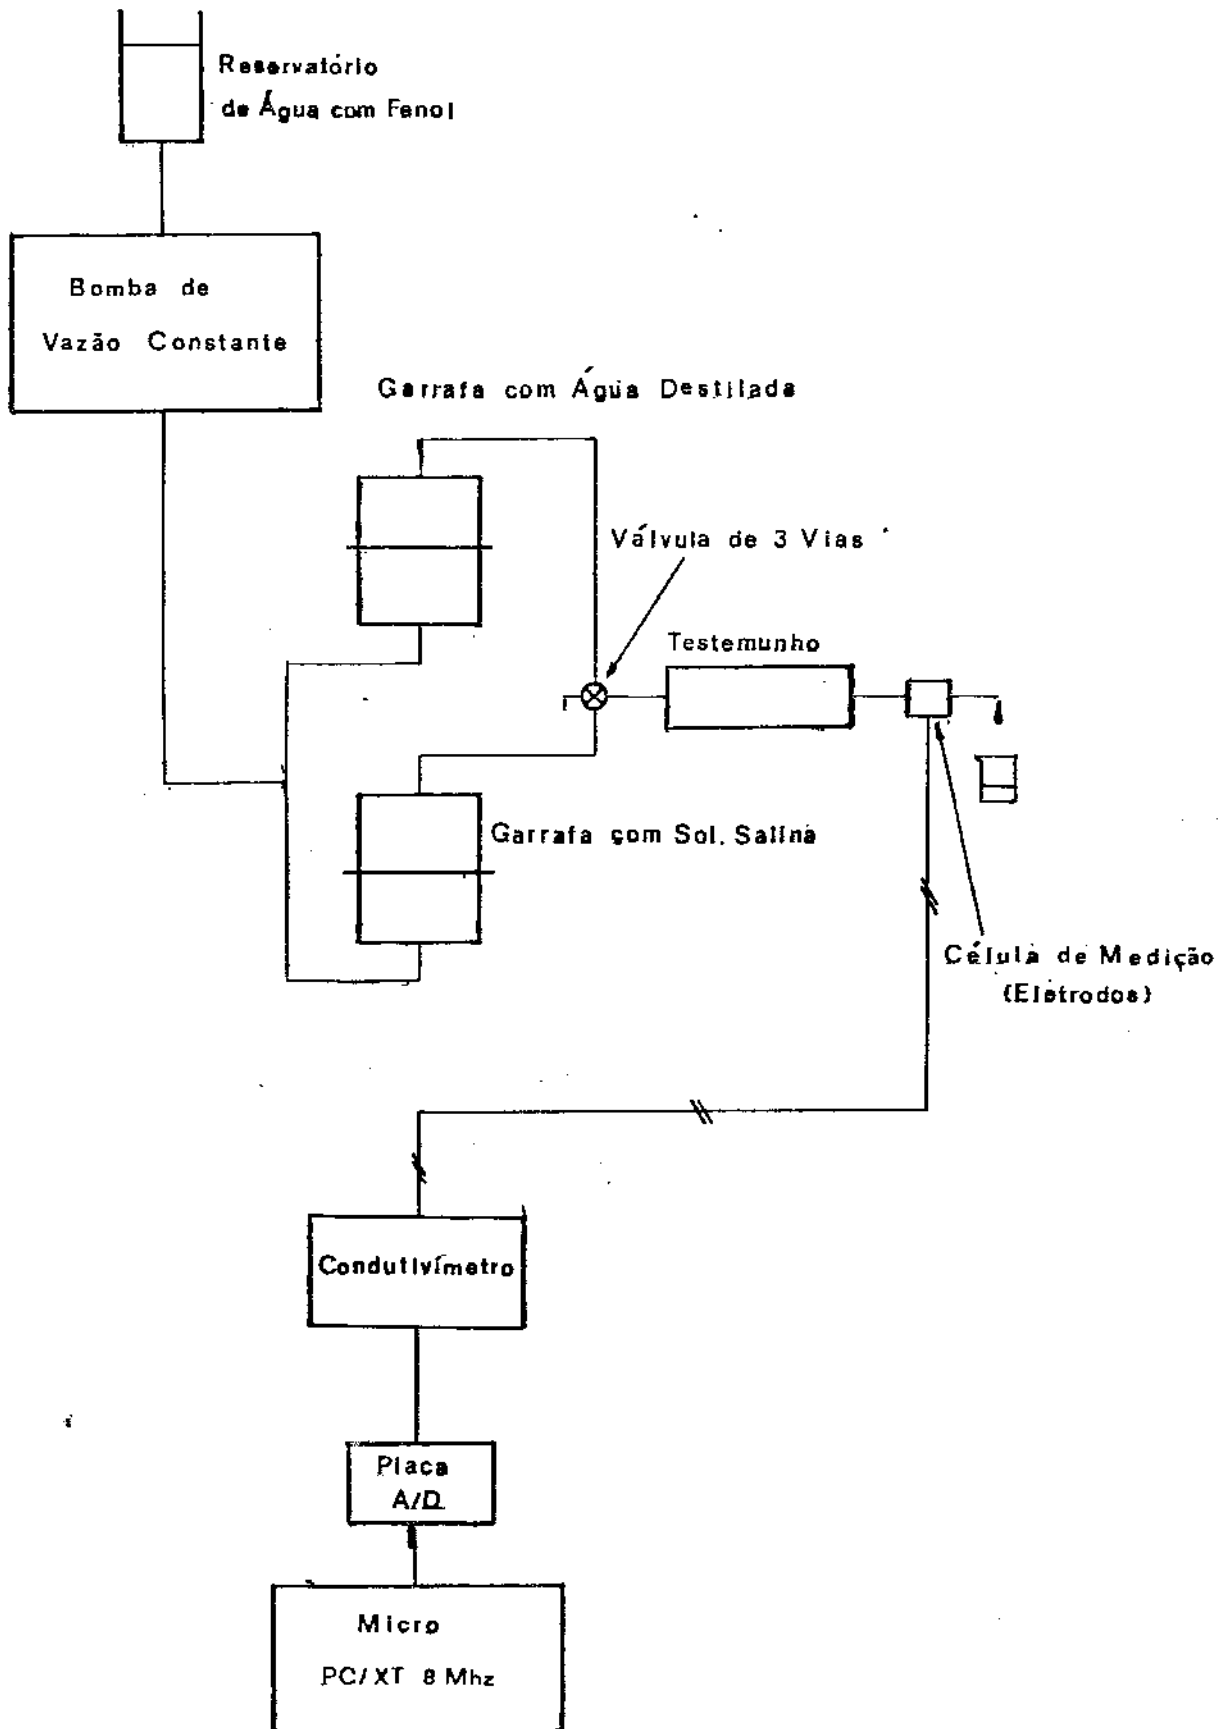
Reservatório de Água com Fenol

Bomba de Vazão Constante

Garrafa com Água Destilada

Válvula de 3 Vias

Testemunho

Garrafa com Sol. Salina

Célula de Medição (Eletrodos)

Condutivímetro

Placa A/D

Micro PC/XT 8 Mhz